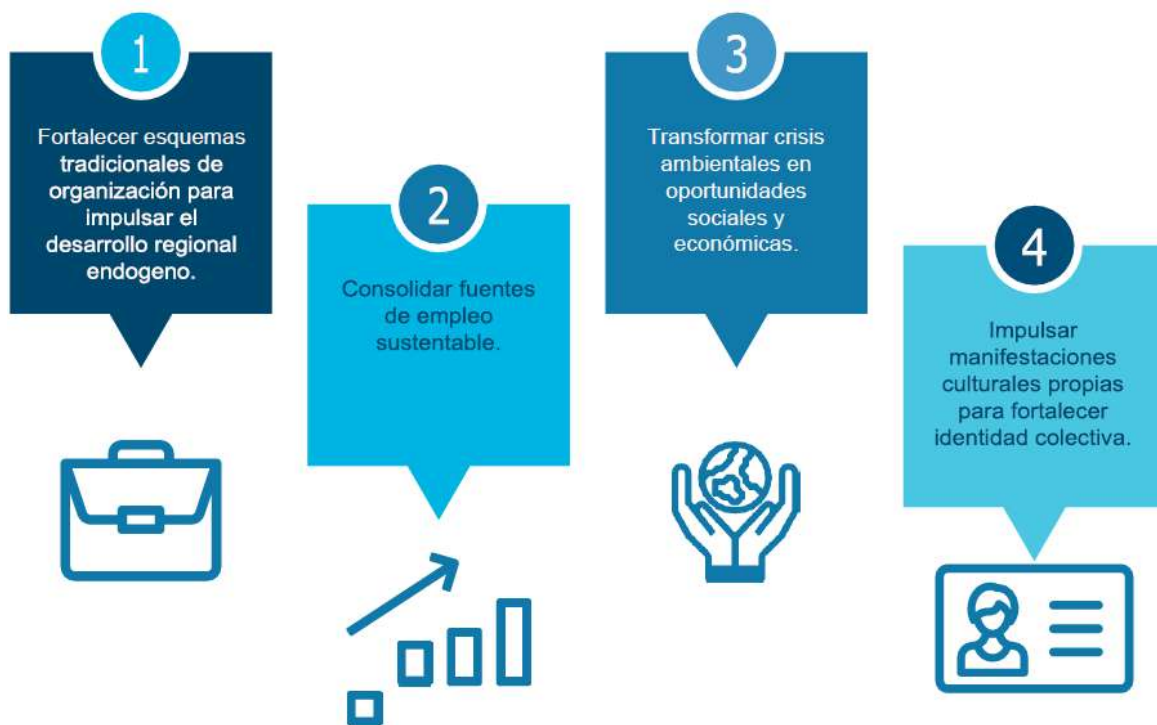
1

Fortalecer esquemas tradicionales de organización para impulsar el desarrollo regional endogeno.

2

Consolidar fuentes de empleo sustentable.

3

Transformar crisis ambientales en oportunidades sociales y económicas.

4

Impulsar manifestaciones culturales propias para fortalecer identidad colectiva.